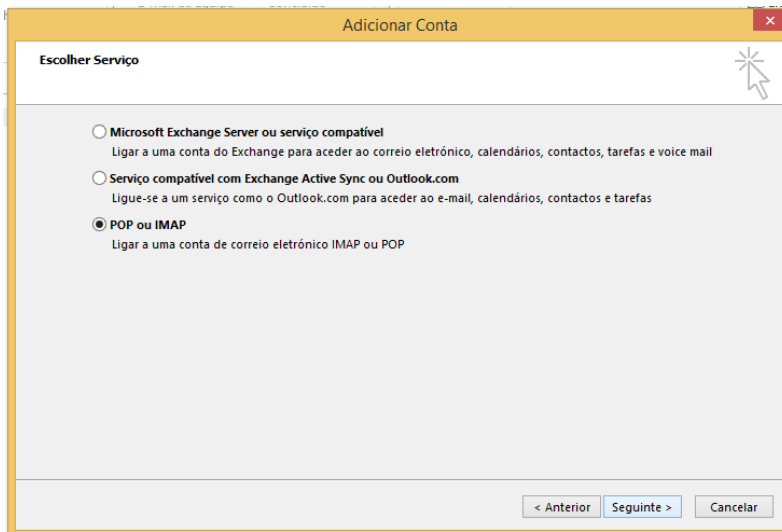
Adicionar Conta

Escolher Serviço

Microsoft Exchange Server ou serviço compatível
Ligar a uma conta do Exchange para aceder ao correio eletrónico, calendários, contactos, tarefas e voice mail

Serviço compatível com Exchange Active Sync ou Outlook.com
Ligue-se a um serviço como o Outlook.com para aceder ao e-mail, calendários, contactos e tarefas

POP ou IMAP
Ligar a uma conta de correio eletrónico IMAP ou POP

< Anterior
Seguinte >
Cancelar